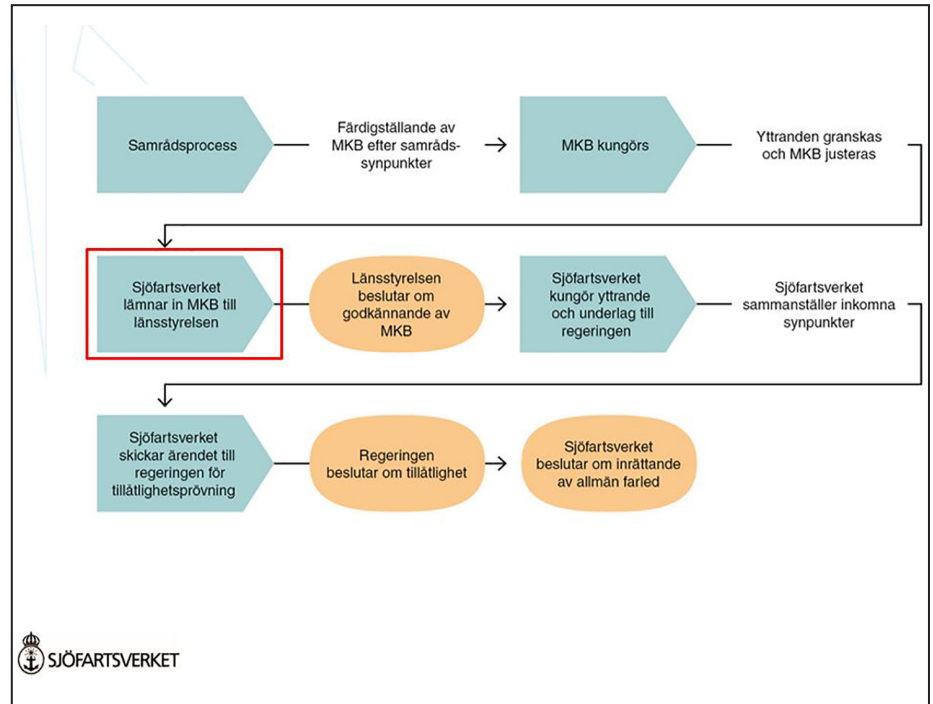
Samrådsprocess

Färdigställande av MKB efter samrådssynpunkter

MKB kungörs

Yttranden granskas och MKB justeras

Sjöfartsverket lämnar in MKB till länsstyrelsen

Länsstyrelsen beslutar om godkännande av MKB

Sjöfartsverket kungör yttrande och underlag till regeringen

Sjöfartsverket sammanställer inkomna synpunkter

Sjöfartsverket skickar ärendet till regeringen för tillåtlighetsprövning

Regeringen beslutar om tillåtlighet

Sjöfartsverket beslutar om inrättande av allmän farled

SJÖFARTSVERKET